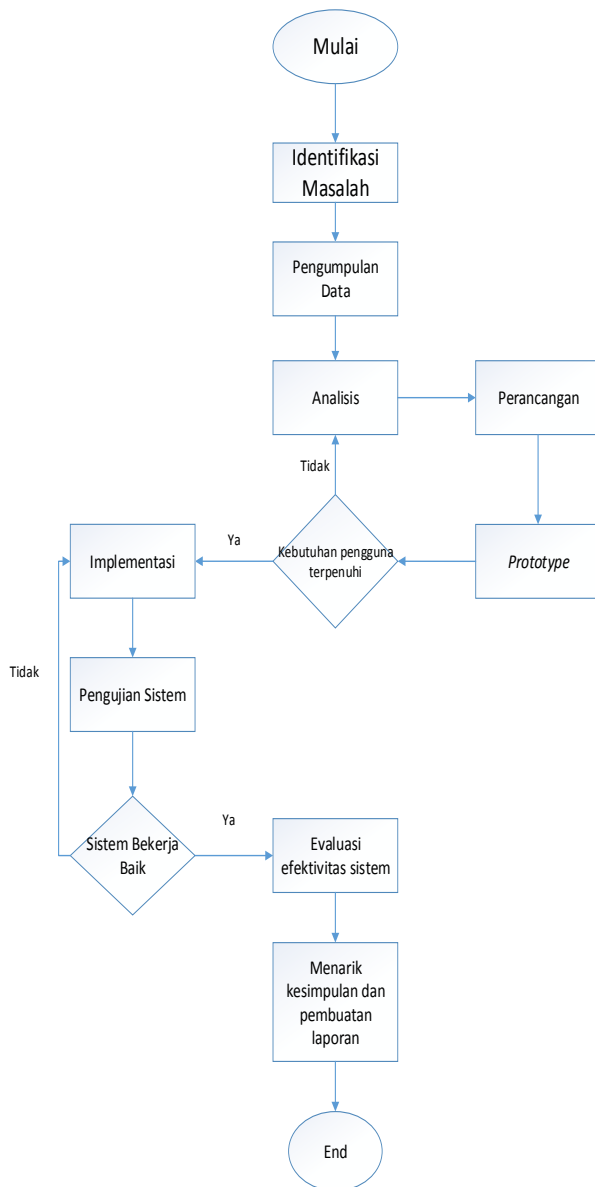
Mulai

Identifikasi Masalah

Pengumpulan Data

Analisis

Perancangan

Tidak

Prototype

Ya

Kebutuhan pengguna terpenuhi

Implementasi

Tidak

Pengujian Sistem

Ya

Sistem Bekerja Baik

Evaluasi efektivitas sistem

Menarik kesimpulan dan pembuatan laporan

End